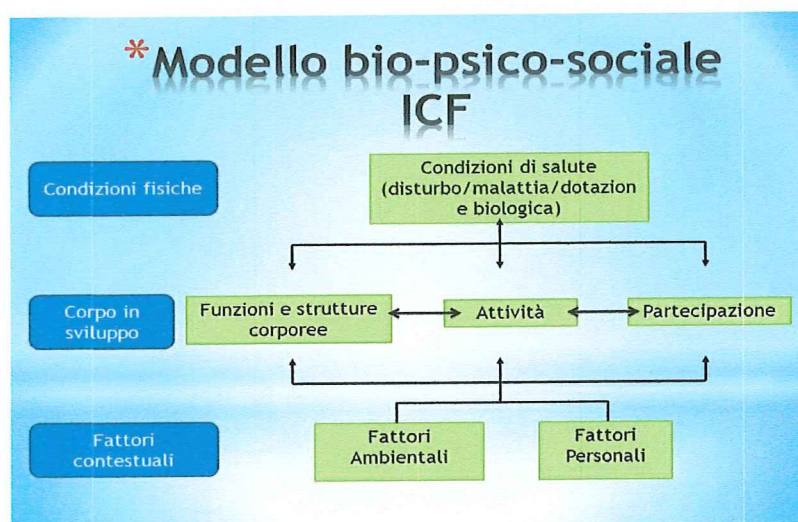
*Modello bio-psico-sociale ICF

Condizioni fisiche

Condizioni di salute (disturbo/malattia/dotazion e biologica)

Corpo in sviluppo

Funzioni e strutture corporee

Attività

Partecipazione

Fattori contestuali

Fattori Ambientali

Fattori Personali